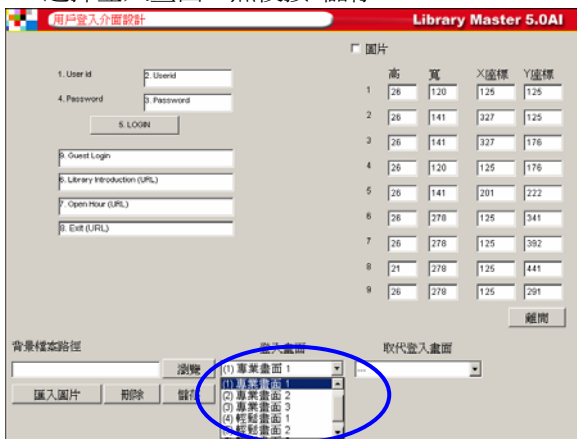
用戶登入介面設計

Library Master 5.0AI

圖片

高 寬 X座標 Y座標

1. User id
2. Userid
4. Password
3. Password
5. LOGIN
9. Guest Login
6. Library Introduction (URL)
7. Open Hour (URL)
8. Exit (URL)

| | 高 | 寬 | X座標 | Y座標 |
|---|---|---|---|---|
| 1 | 26 | 120 | 125 | 125 |
| 2 | 26 | 141 | 327 | 125 |
| 3 | 26 | 141 | 327 | 176 |
| 4 | 26 | 120 | 125 | 176 |
| 5 | 26 | 141 | 201 | 222 |
| 6 | 26 | 278 | 125 | 341 |
| 7 | 26 | 278 | 125 | 392 |
| 8 | 21 | 278 | 125 | 441 |
| 9 | 26 | 278 | 125 | 291 |

離開

背景檔案路徑

瀏覽

登入畫面

(1) 專業畫面 1

取代登入畫面

匯入圖片

刪除

儲存

(1) 專業畫面 1
(2) 專業畫面 2
(3) 專業畫面 3
(4) 輕鬆畫面 1
(5) 輕鬆畫面 2